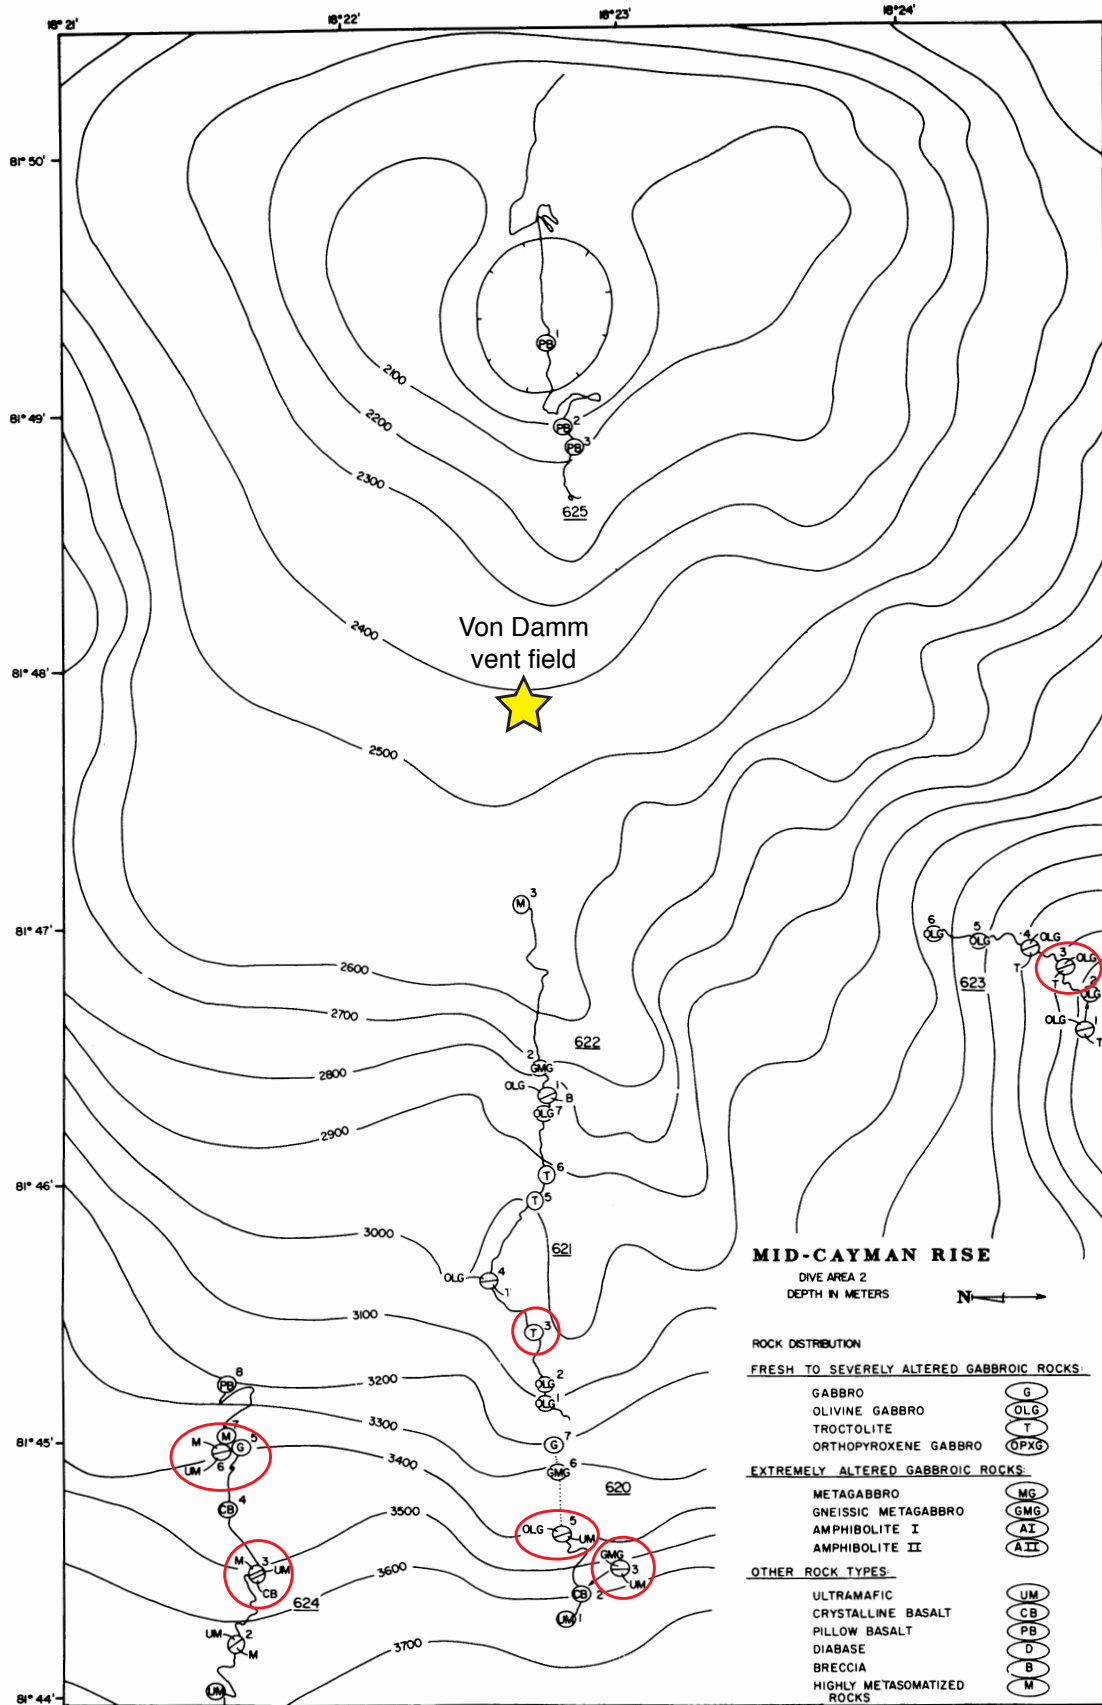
18° 21'
18° 22'
18° 23'
18° 24'

81° 50'
81° 49'
81° 48'
81° 47'
81° 46'
81° 45'
81° 44'

2100
2200
2300
2400
2500
2600
2700
2800
2900
3000
3100
3200
3300
3400
3500
3600
3700

PB 1
PB 2
PB 3
625

Von Damm vent field

M 3
622
2 GMG
OLG 1 B
OLG 7
T 6
T 5
621
OLG 4 1
T 3
OLG 2
OLG 1
G 7
GMG 6
620
OLG 5 UM
GMG 3 UM
CB 2
UM 1

PB 8
7
M M G 5
UM 6
CB 4
M 3 UM
CB
624
UM 2 M
UM

6 OLG
5 OLG
4 OLG
T
623
3 OLG
T
2 OLG
OLG 1
T

MID-CAYMAN RISE
DIVE AREA 2
DEPTH IN METERS
N

ROCK DISTRIBUTION

FRESH TO SEVERELY ALTERED GABBROIC ROCKS:
GABBRO G
OLIVINE GABBRO OLG
TROCTOLITE T
ORTHOPYROXENE GABBRO OPXG

EXTREMELY ALTERED GABBROIC ROCKS:
METAGABBRO MG
GNEISSIC METAGABBRO GMG
AMPHIBOLITE I AI
AMPHIBOLITE II AII

OTHER ROCK TYPES:
ULTRAMAFIC UM
CRYSTALLINE BASALT CB
PILLOW BASALT PB
DIABASE D
BRECCIA B
HIGHLY METASOMATIZED ROCKS M